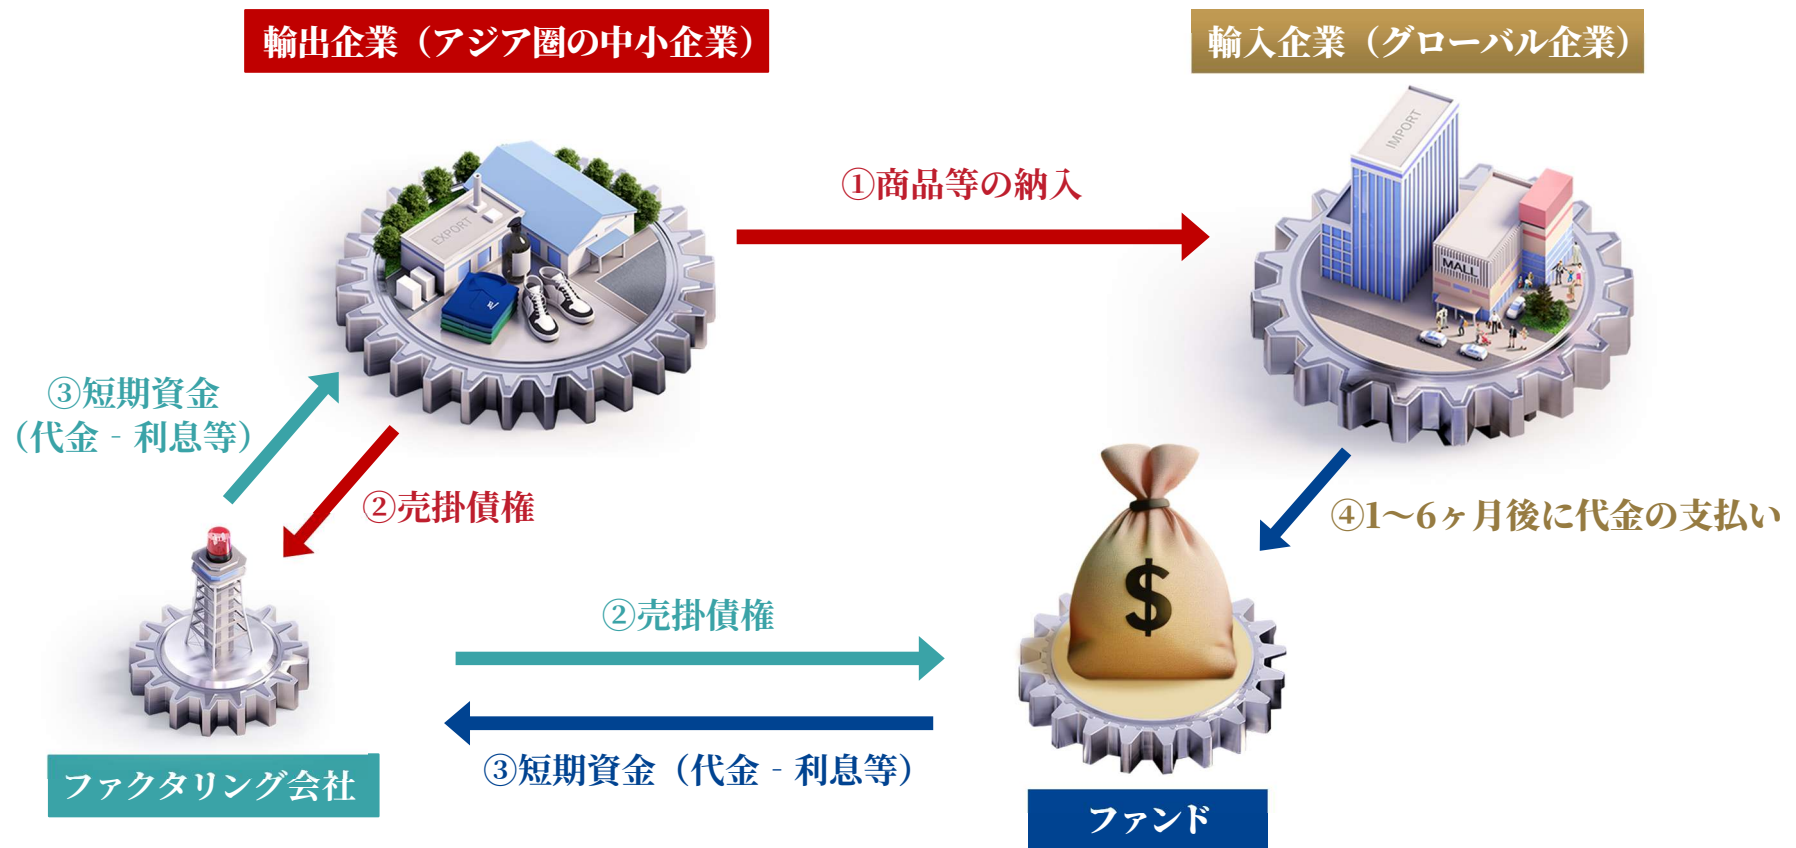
輸出企業（アジア圏の中小企業）

輸入企業（グローバル企業）

EXPORT

IMPORT

MALL

①商品等の納入

③短期資金（代金 - 利息等）

②売掛債権

④1～6ヶ月後に代金の支払い

$

②売掛債権

③短期資金（代金 - 利息等）

ファクタリング会社

ファンド